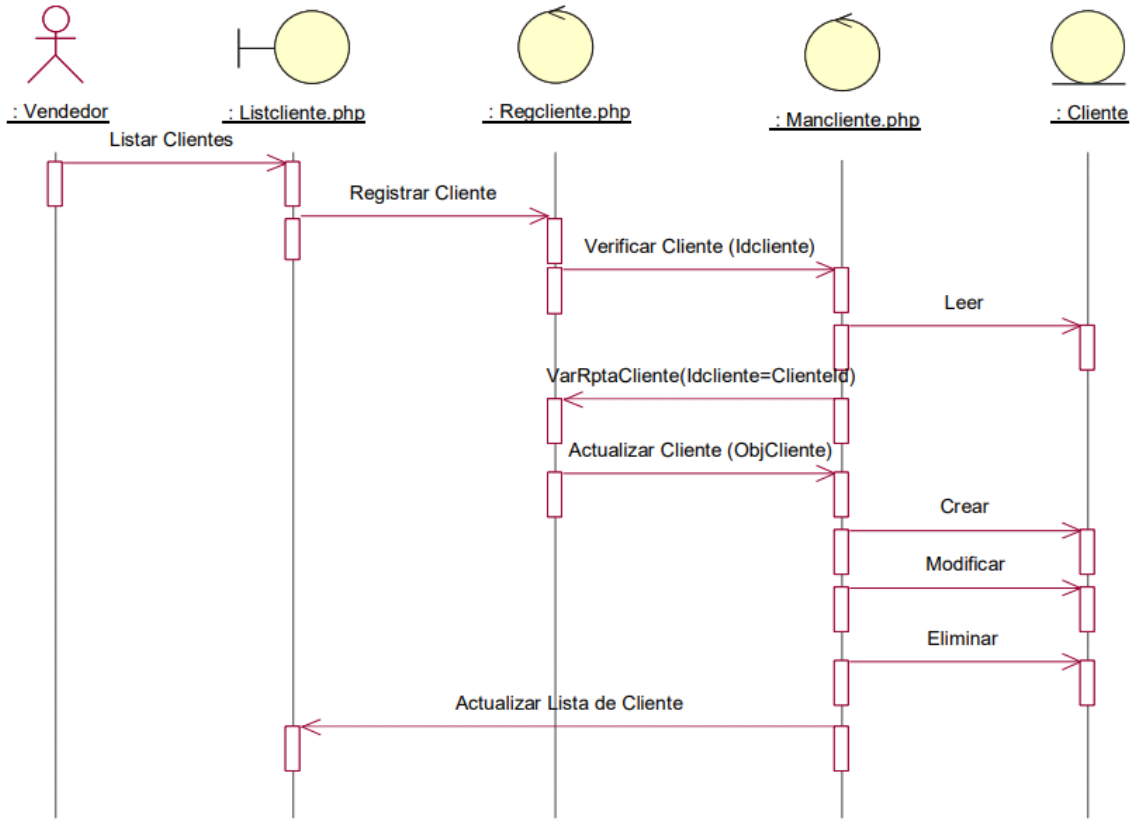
: Vendedor

: Listcliente.php

: Regcliente.php

: Mancliente.php

: Cliente

Listar Clientes

Registrar Cliente

Verificar Cliente (Idcliente)

Leer

VarRptaCliente(Idcliente=ClienteId)

Actualizar Cliente (ObjCliente)

Crear

Modificar

Eliminar

Actualizar Lista de Cliente